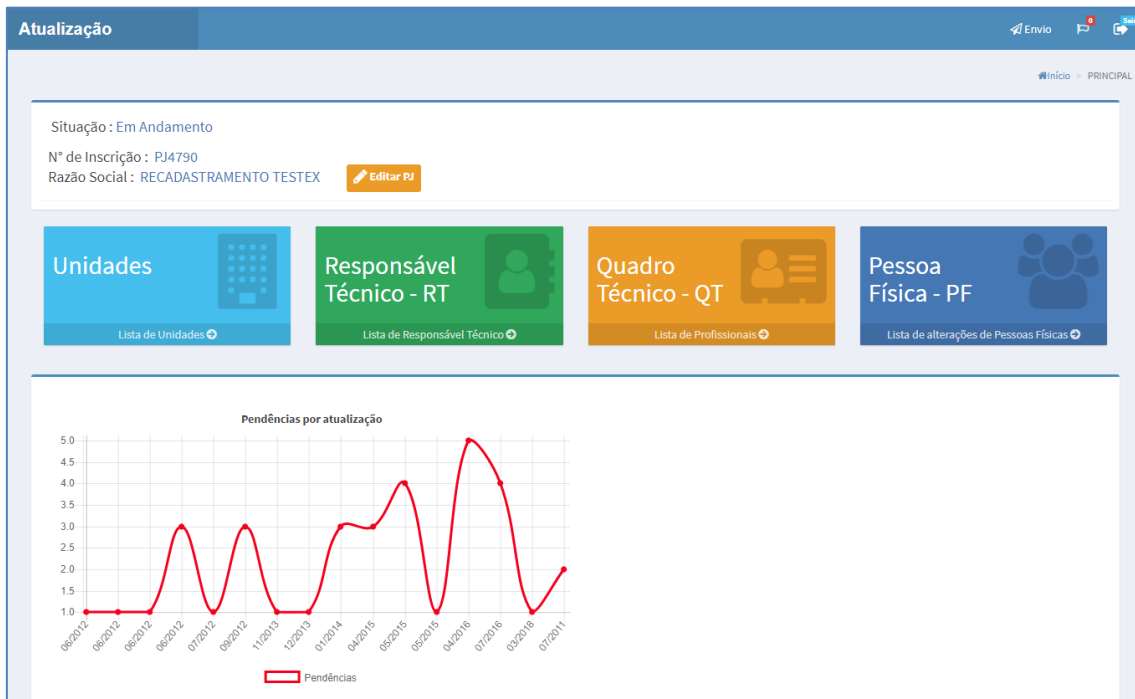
Atualização

Envio 0 Sair

Início > PRINCIPAL

Situação : Em Andamento

N° de Inscrição : PJ4790
Razão Social : RECADASTRAMENTO TESTEX

Editar PJ

Unidades
Lista de Unidades

Responsável Técnico - RT
Lista de Responsável Técnico

Quadro Técnico - QT
Lista de Profissionais

Pessoa Física - PF
Lista de alterações de Pessoas Físicas

Pendências por atualização

5.0
4.5
4.0
3.5
3.0
2.5
2.0
1.5
1.0

06/2012 06/2012 06/2012 06/2012 07/2012 09/2012 11/2013 12/2013 01/2014 04/2015 05/2015 05/2015 04/2016 07/2016 03/2018 07/2011

Pendências